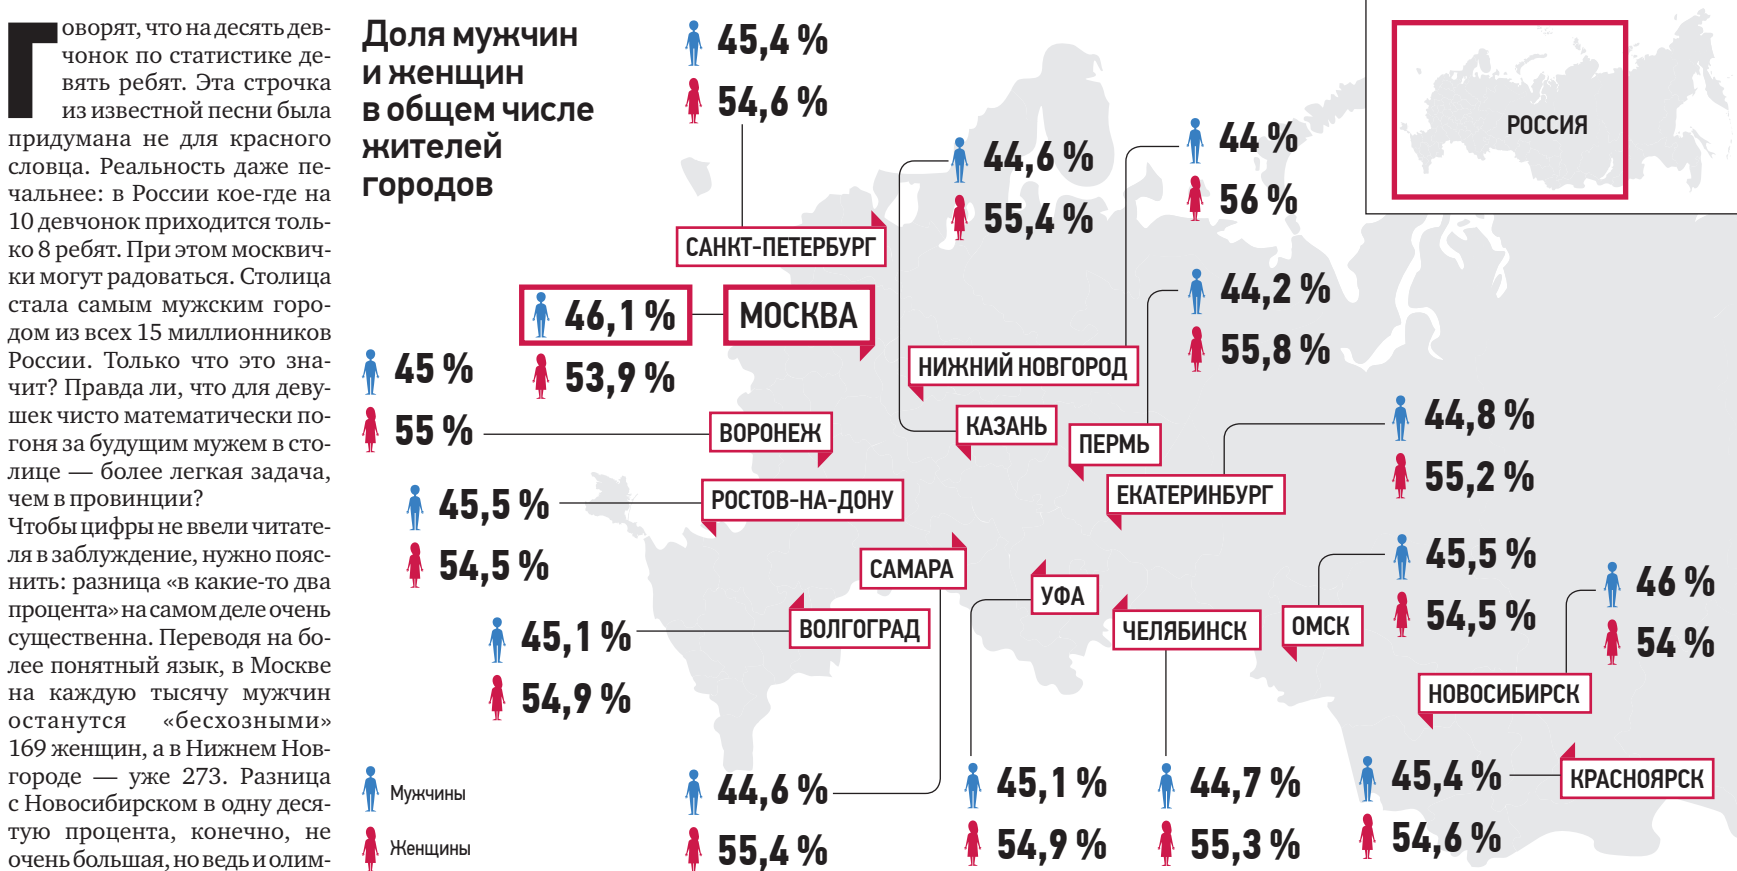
Говорят, что на десять девчонок по статистике девять ребят. Эта строчка из известной песни была придумана не для красного словца. Реальность даже печальнее: в России кое-где на 10 девчонок приходится только 8 ребят. При этом москвички могут радоваться. Столица стала самым мужским городом из всех 15 миллионников России. Только что это значит? Правда ли, что для девушек чисто математически погоня за будущим мужем в столице — более легкая задача, чем в провинции?
Чтобы цифры не ввели читателя в заблуждение, нужно пояснить: разница «в какие-то два процента» на самом деле очень существенна. Переводя на более понятный язык, в Москве на каждую тысячу мужчин останутся «бесхозными» 169 женщин, а в Нижнем Новгороде — уже 273. Разница с Новосибирском в одну десятую процента, конечно, не очень большая, но ведь и олим-

Доля мужчин и женщин в общем числе жителей городов

РОССИЯ

САНКТ-ПЕТЕРБУРГ 45,4 % 54,6 %
МОСКВА 46,1 % 53,9 %
НИЖНИЙ НОВГОРОД 44,6 % 55,4 %
КАЗАНЬ 44 % 56 %
ПЕРМЬ 44,2 % 55,8 %
ВОРОНЕЖ 45 % 55 %
ЕКАТЕРИНБУРГ 44,8 % 55,2 %
РОСТОВ-НА-ДОНУ 45,5 % 54,5 %
САМАРА 44,6 % 55,4 %
УФА 45,1 % 54,9 %
ЧЕЛЯБИНСК 44,7 % 55,3 %
ОМСК 45,5 % 54,5 %
НОВОСИБИРСК 46 % 54 %
ВОЛГОГРАД 45,1 % 54,9 %
КРАСНОЯРСК 45,4 % 54,6 %

Мужчины
Женщины